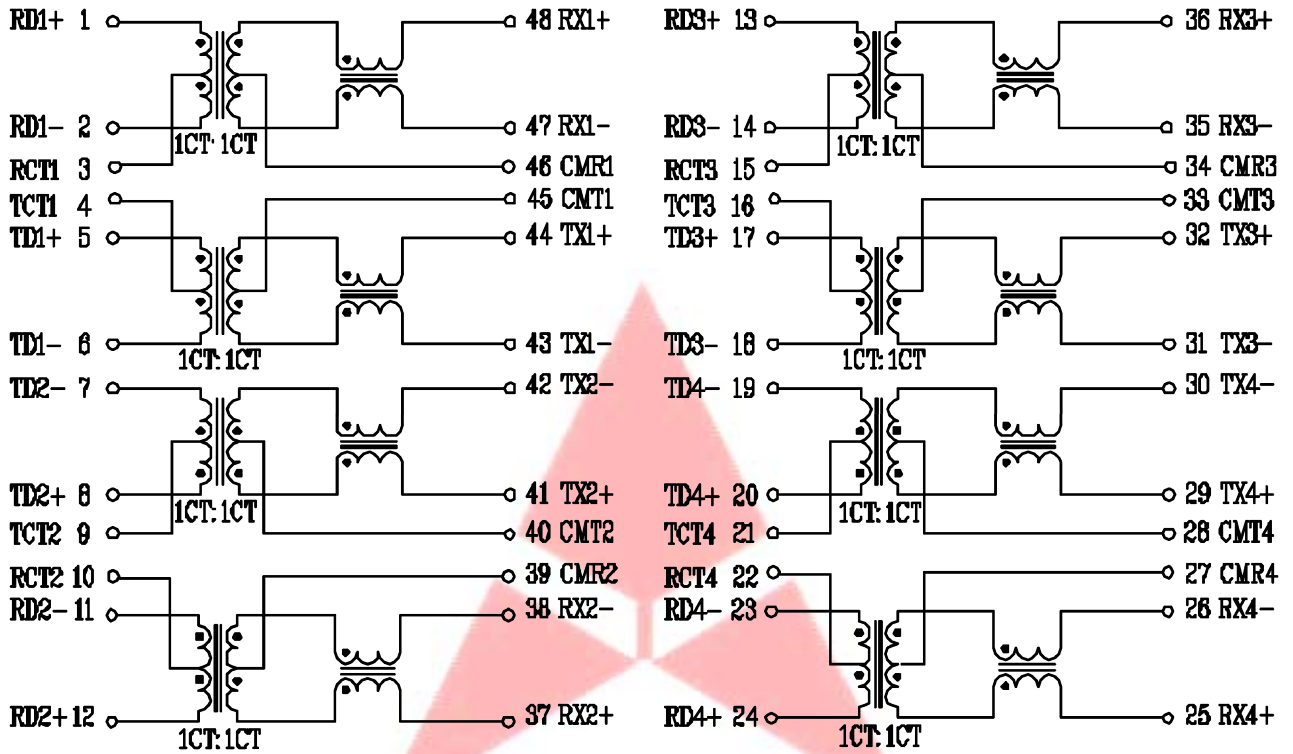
RD1+ 1
RD1- 2
RCT1 3
TCT1 4
TD1+ 5
TD1- 6
TD2- 7
TD2+ 8
TCT2 9
RCT2 10
RD2- 11
RD2+ 12

1CT:1CT
1CT:1CT
1CT:1CT
1CT:1CT

48 RX1+
47 RX1-
46 CMR1
45 CMT1
44 TX1+
43 TX1-
42 TX2-
41 TX2+
40 CMT2
39 CMR2
38 RX2-
37 RX2+

RD3+ 13
RD3- 14
RCT3 15
TCT3 16
TD3+ 17
TD3- 18
TD4- 19
TD4+ 20
TCT4 21
RCT4 22
RD4- 23
RD4+ 24

1CT:1CT
1CT:1CT
1CT:1CT
1CT:1CT

36 RX3+
35 RX3-
34 CMR3
33 CMT3
32 TX3+
31 TX3-
30 TX4-
29 TX4+
28 CMT4
27 CMR4
26 RX4-
25 RX4+